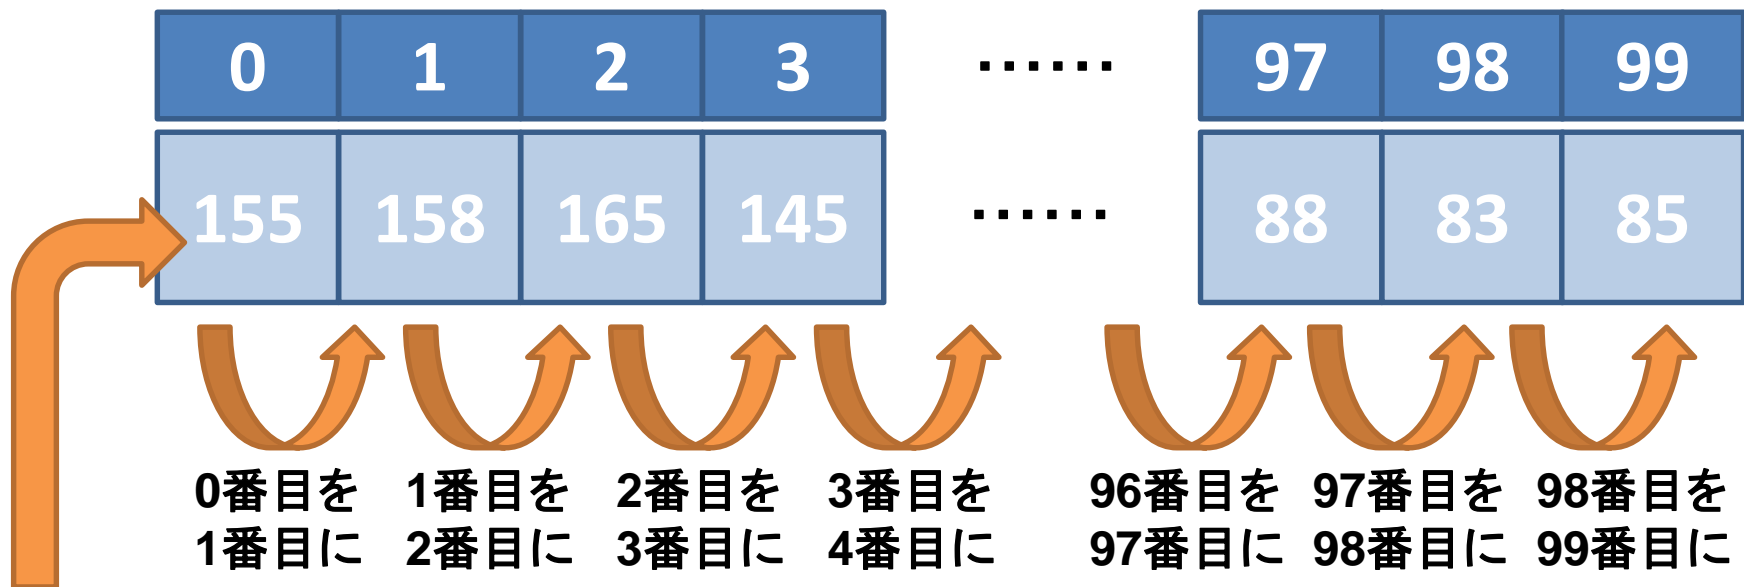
| 0 | 1 | 2 | 3 | …… | 97 | 98 | 99 |
|---|---|---|---|---|---|---|---|
| 155 | 158 | 165 | 145 | …… | 88 | 83 | 85 |

0番目を 1番目に

1番目を 2番目に

2番目を 3番目に

3番目を 4番目に

96番目を 97番目に

97番目を 98番目に

98番目を 99番目に